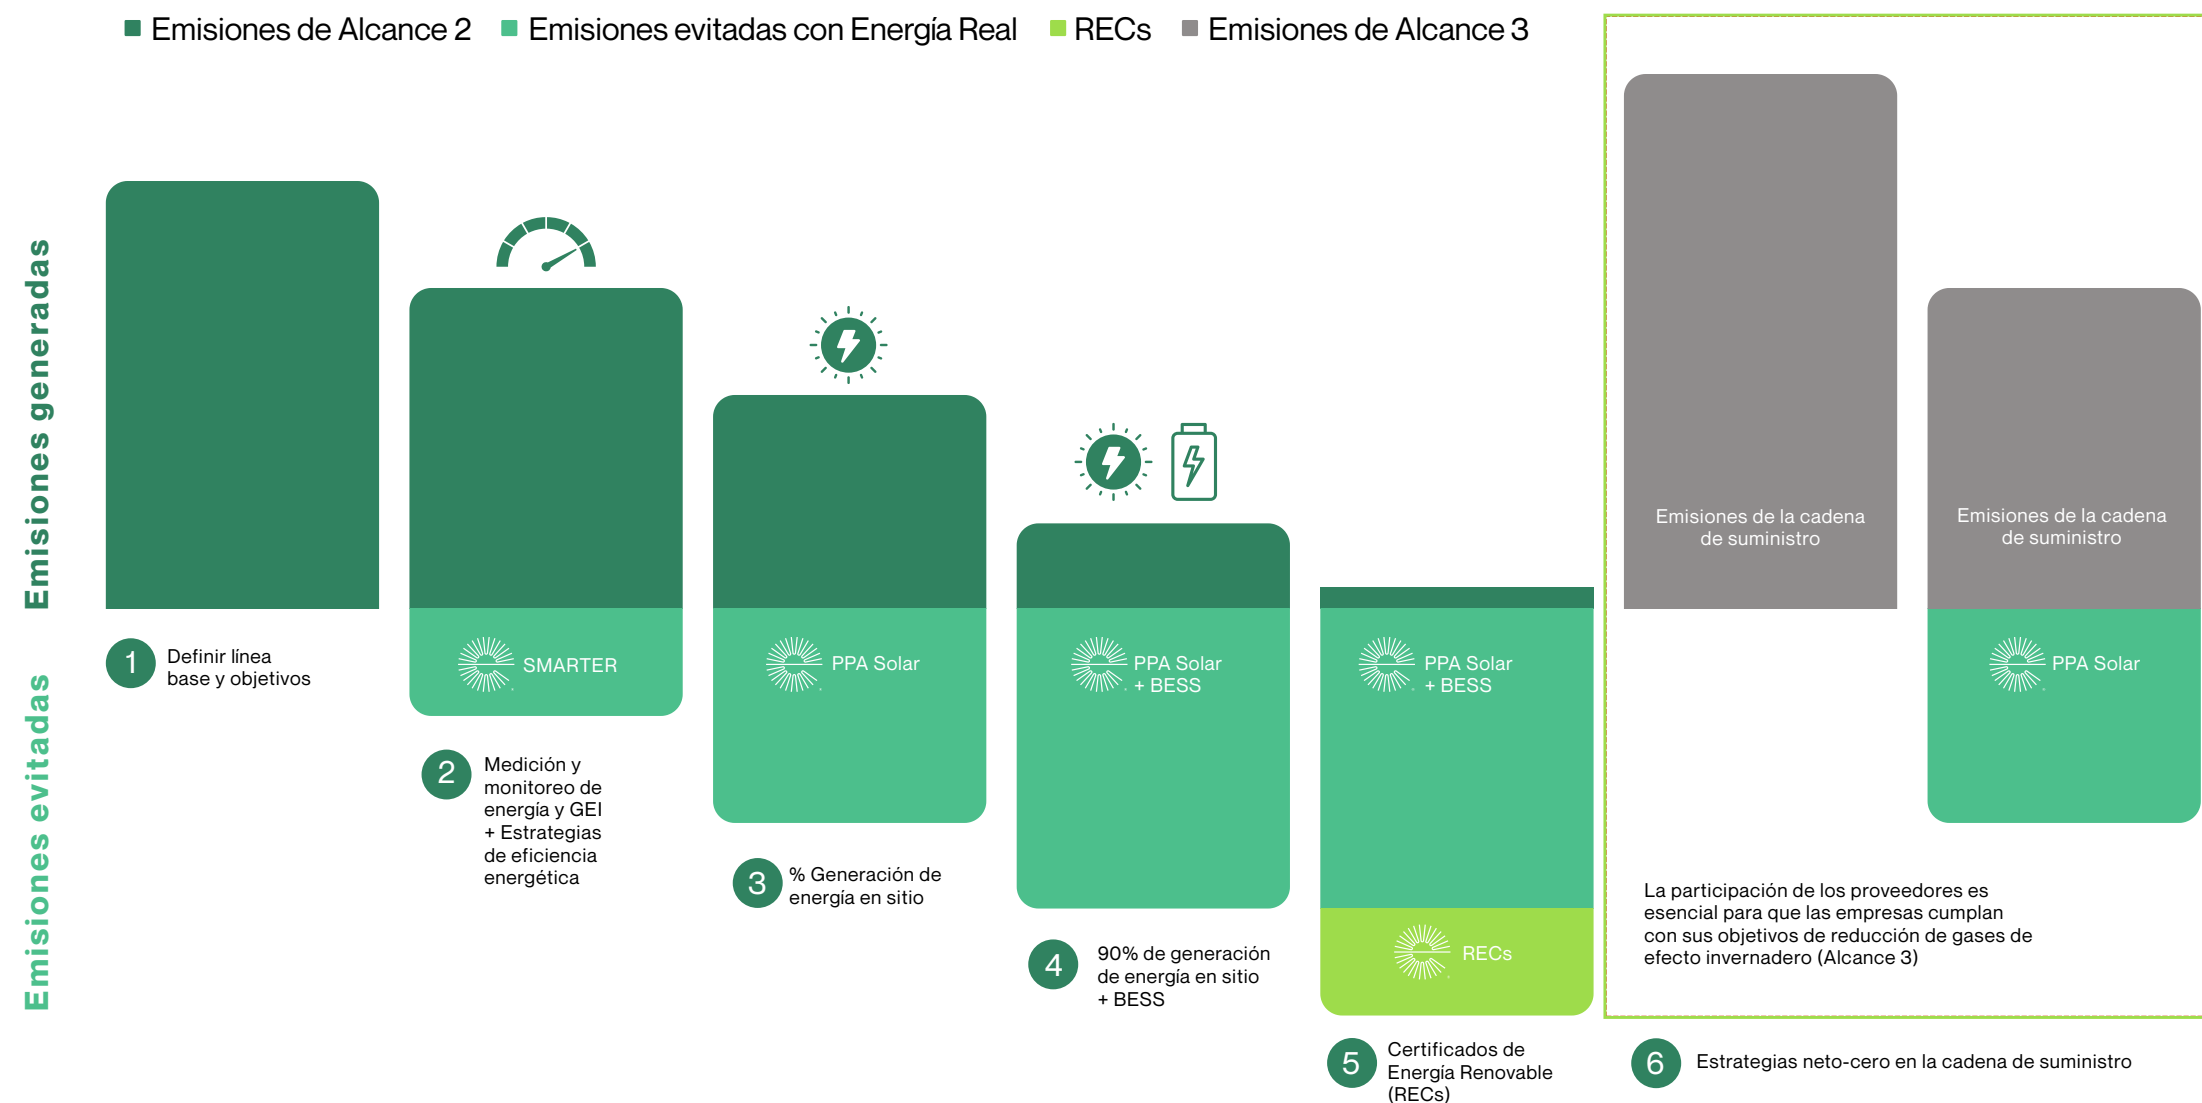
Emisiones de Alcance 2 Emisiones evitadas con Energía Real RECs Emisiones de Alcance 3

Emisiones generadas

Emisiones evitadas

SMARTER

PPA Solar

PPA Solar + BESS

PPA Solar + BESS

RECs

Emisiones de la cadena de suministro

Emisiones de la cadena de suministro

PPA Solar

1 Definir línea base y objetivos

2 Medición y monitoreo de energía y GEI + Estrategias de eficiencia energética

3 % Generación de energía en sitio

4 90% de generación de energía en sitio + BESS

5 Certificados de Energía Renovable (RECs)

La participación de los proveedores es esencial para que las empresas cumplan con sus objetivos de reducción de gases de efecto invernadero (Alcance 3)

6 Estrategias neto-cero en la cadena de suministro